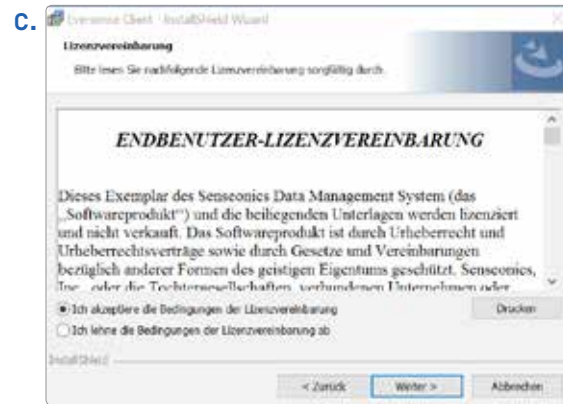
c.

Eversense Client - InstallShield Wizard

Lizenzvereinbarung

Bitte lesen Sie nachfolgende Lizenzvereinbarung sorgfältig durch.

ENDBENUTZER-LIZENZVEREINBARUNG

Dieses Exemplar des Senseonics Data Management System (das „Softwareprodukt“) und die beiliegenden Unterlagen werden lizenziert und nicht verkauft. Das Softwareprodukt ist durch Urheberrecht und Urheberrechtsverträge sowie durch Gesetze und Vereinbarungen bezüglich anderer Formen des geistigen Eigentums geschützt. Senseonics, Inc., oder die Tochtergesellschaften, verbundenen Unternehmen oder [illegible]

Ich akzeptiere die Bedingungen der Lizenzvereinbarung

Ich lehne die Bedingungen der Lizenzvereinbarung ab

Drucken

InstallShield

< Zurück

Weiter >

Abbrechen